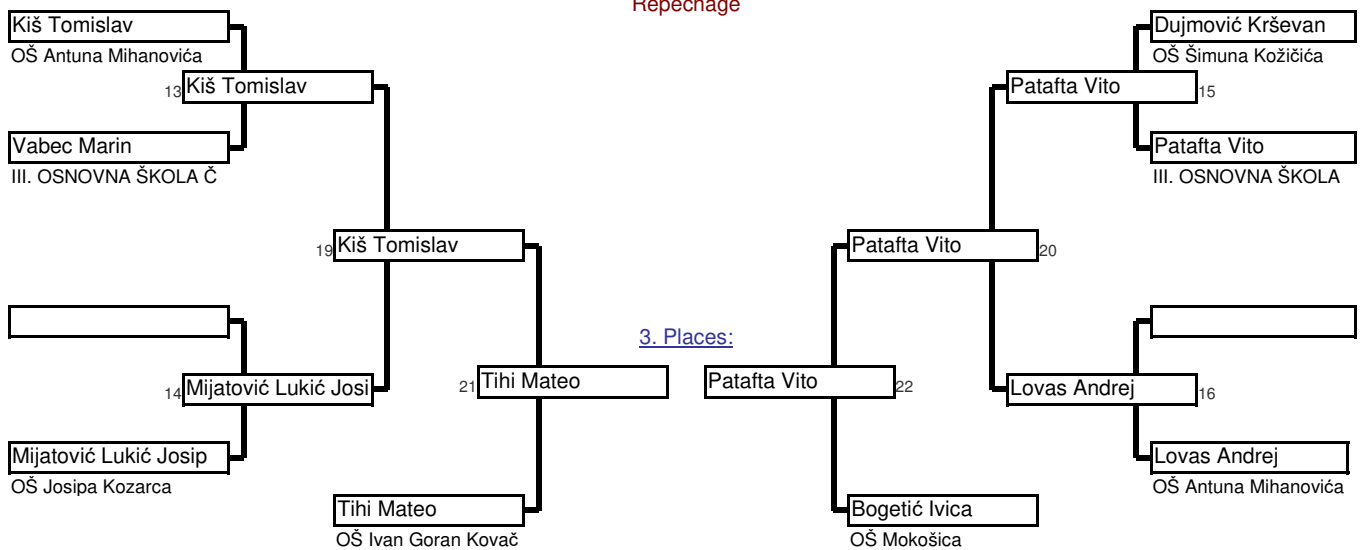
Repechage

Kiš Tomislav
OŠ Antuna Mihanovića
13 Kiš Tomislav
Vabec Marin
III. OSNOVNA ŠKOLA Č
19 Kiš Tomislav
14 Mijatović Lukić Josi
Mijatović Lukić Josip
OŠ Josipa Kozarca
21 Tihi Mateo
Tihi Mateo
OŠ Ivan Goran Kovač

3. Places:

Dujmović Krševan
OŠ Šimuna Kožičića
Patafta Vito 15
Patafta Vito
III. OSNOVNA ŠKOLA
Patafta Vito 20
Lovas Andrej 16
Lovas Andrej
OŠ Antuna Mihanovića
Patafta Vito 22
Bogetić Ivica
OŠ Mokošica